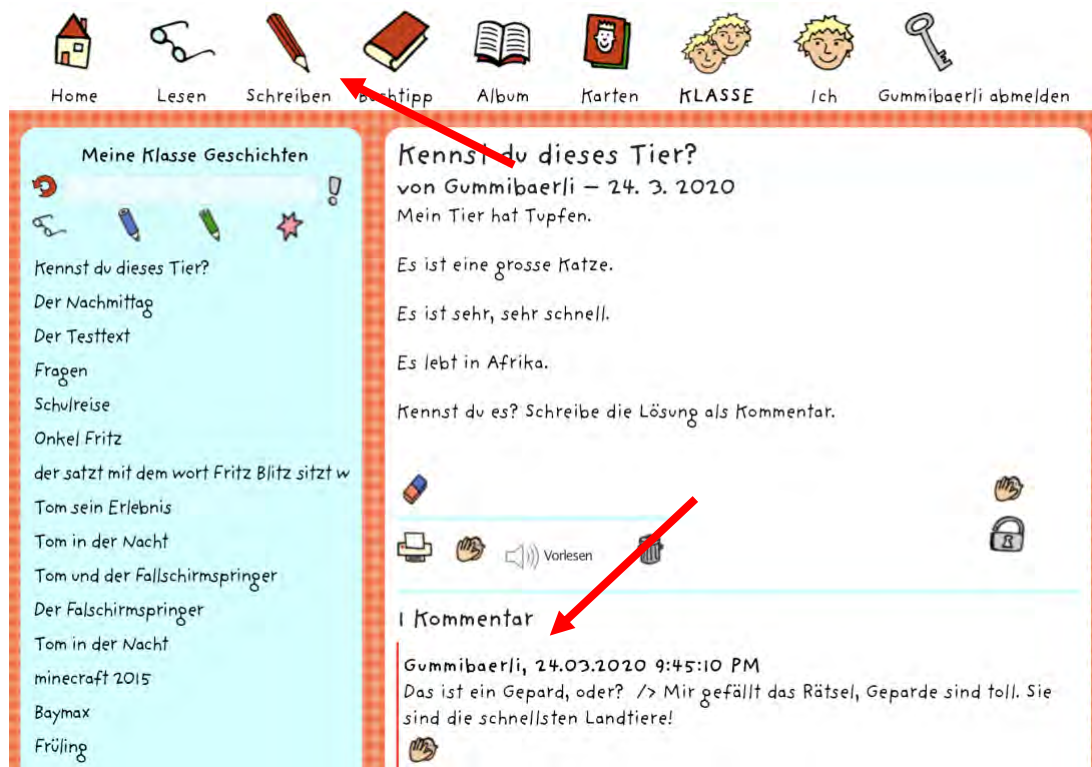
Home Lesen Schreiben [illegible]chtipp Album Karten KLASSE Ich Gummibaerli abmelden

Meine Klasse Geschichten

Kennst du dieses Tier?
Der Nachmittag
Der Testtext
Fragen
Schulreise
Onkel Fritz
der satzt mit dem wort Fritz Blitz sitzt w
Tom sein Erlebnis
Tom in der Nacht
Tom und der Fallschirmspringer
Der Falschirmspringer
Tom in der Nacht
minecraft 2015
Baymax
Früling

Kenns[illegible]u dieses Tier?
von Gummibaerli – 24. 3. 2020
Mein Tier hat Tupfen.

Es ist eine grosse Katze.

Es ist sehr, sehr schnell.

Es lebt in Afrika.

Kennst du es? Schreibe die Lösung als Kommentar.

Vorlesen

1 Kommentar

Gummibaerli, 24.03.2020 9:45:10 PM
Das ist ein Gepard, oder? /> Mir gefällt das Rätsel, Geparde sind toll. Sie sind die schnellsten Landtiere!